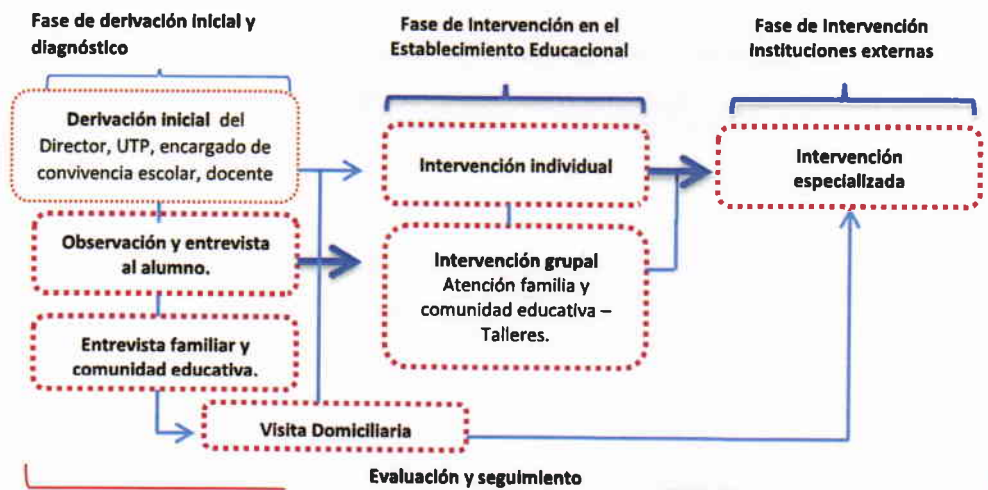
Fase de derivación inicial y diagnóstico

Fase de Intervención en el Establecimiento Educacional

Fase de Intervención Instituciones externas

Derivación inicial del Director, UTP, encargado de convivencia escolar, docente

Intervención individual

Intervención especializada

Observación y entrevista al alumno.

Intervención grupal Atención familia y comunidad educativa – Talleres.

Entrevista familiar y comunidad educativa.

Visita Domiciliaria

Evaluación y seguimiento